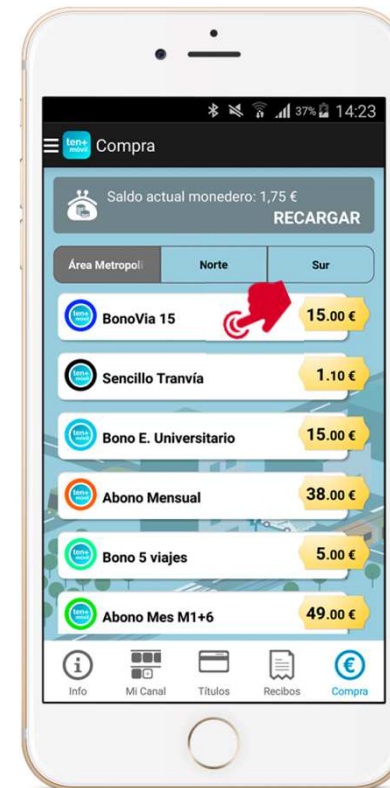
37% 14:23

ten+ móvil Compra

Saldo actual monedero: 1,75 €
RECARGAR

Área Metropoli | Norte | Sur

BonoVia 15 15.00 €

Sencillo Tranvía 1.10 €

Bono E. Universitario 15.00 €

Abono Mensual 38.00 €

Bono 5 viajes 5.00 €

Abono Mes M1+6 49.00 €

Info | Mi Canal | Títulos | Recibos | Compra